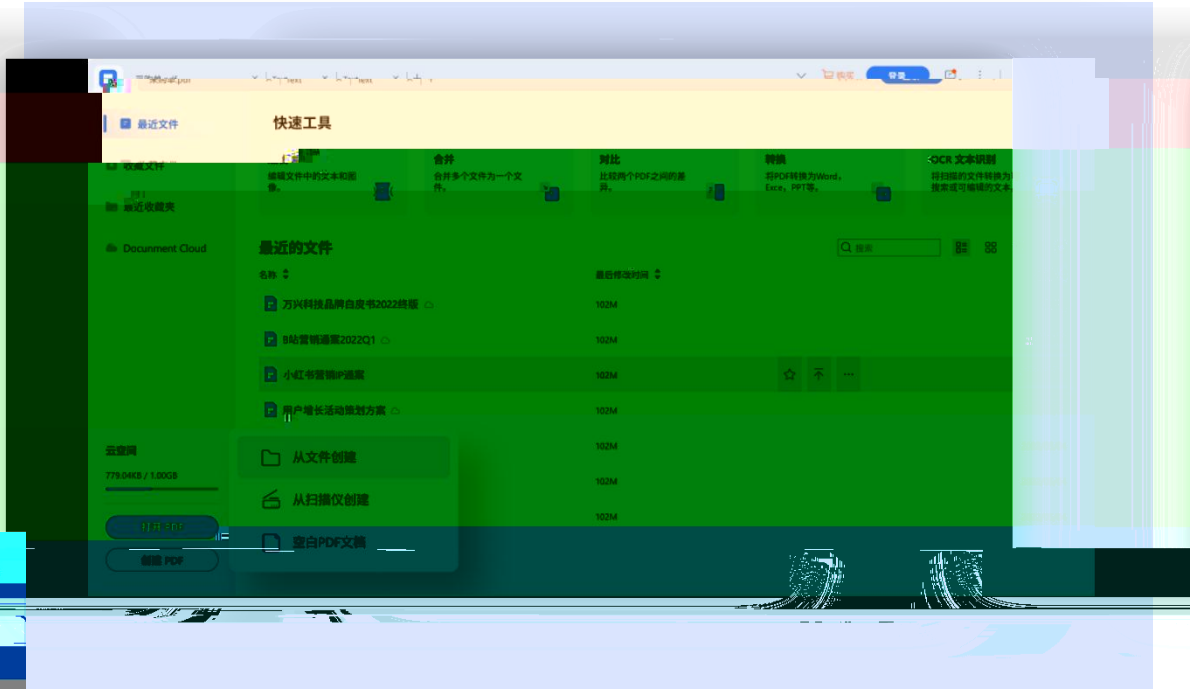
购买
登录

最近文件
收藏文件
最近收藏夹
Document Cloud

快速工具

编辑文件中的文本和图像。
合并
合并多个文件为一个文件。
对比
比较两个PDF之间的差异。
转换
将PDF转换为Word、Excel、PPT等。
OCR 文本识别
将扫描的文件转换为可搜索或可编辑的文本。

最近的文件
搜索
名称
最后修改时间
万兴科技品牌白皮书2022终版
102M
B站营销通案2022Q1
102M
小红书营销IP通案
102M
用户增长活动策划方案
102M
102M
102M
102M

云空间
779.04KB / 1.00GB
打开文件
创建 PDF

从文件创建
从扫描仪创建
空白PDF文档